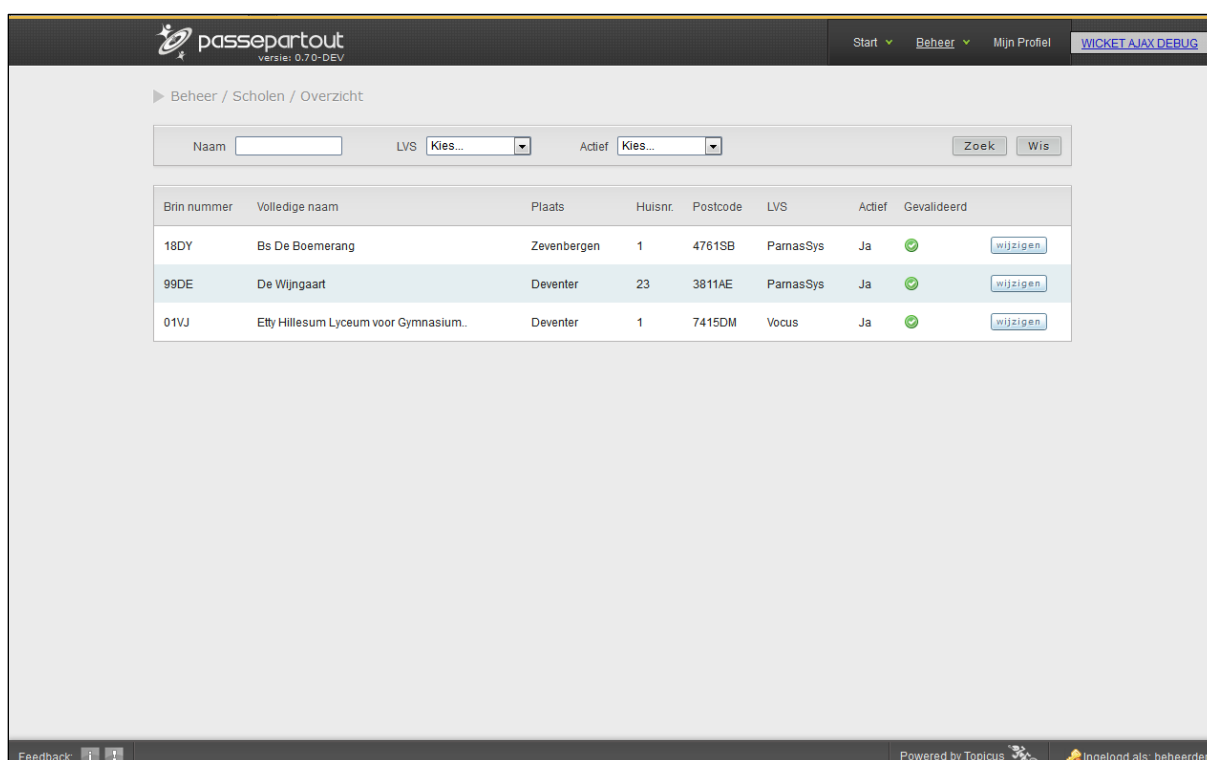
passepartout
versie: 0.70-DEV

Start Beheer Mijn Profiel WICKET AJAX DEBUG

Beheer / Scholen / Overzicht

Naam LVS Kies... Actief Kies... Zoek Wis

| Brin nummer | Volledige naam | Plaats | Huisnr. | Postcode | LVS | Actief | Gevalideerd | |
|---|---|---|---|---|---|---|---|---|
| 18DY | Bs De Boemerang | Zevenbergen | 1 | 4761SB | ParnasSys | Ja | | wijzigen |
| 99DE | De Wijngaart | Deventer | 23 | 3811AE | ParnasSys | Ja | | wijzigen |
| 01VJ | Etty Hillesum Lyceum voor Gymnasium.. | Deventer | 1 | 7415DM | Vocus | Ja | | wijzigen |

Feedback: i !

Powered by Topicus

Ingelogd als: beheerde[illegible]